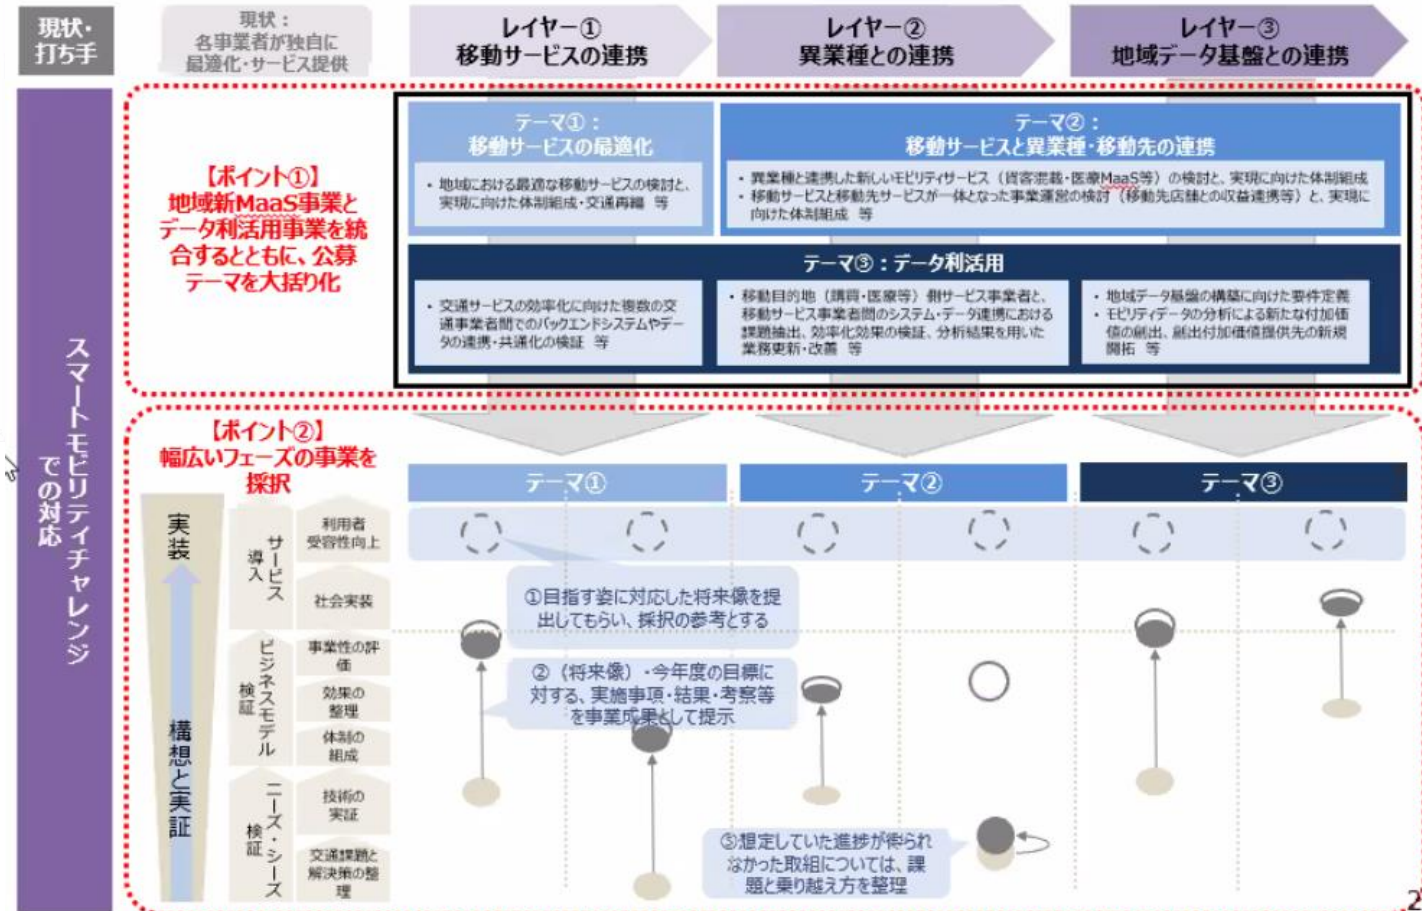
現状・打ち手

現状：各事業者が独自に最適化・サービス提供

レイヤー①
移動サービスの連携

レイヤー②
異業種との連携

レイヤー③
地域データ基盤との連携

スマートモビリティチャレンジでの対応

【ポイント①】
地域新MaaS事業とデータ利活用事業を統合するとともに、公募テーマを大括り化

テーマ①：
移動サービスの最適化

・地域における最適な移動サービスの検討と、実現に向けた体制組成・交通再編　等

テーマ②：
移動サービスと異業種・移動先の連携

・異業種と連携した新しいモビリティサービス（貨客混載・医療MaaS等）の検討と、実現に向けた体制組成
・移動サービスと移動先サービスが一体となった事業運営の検討（移動先店舗との収益連携等）と、実現に向けた体制組成　等

テーマ③：データ利活用

・交通サービスの効率化に向けた複数の交通事業者間でのバックエンドシステムやデータの連携・共通化の検証　等

・移動目的地（購買・医療等）側サービス事業者と、移動サービス事業者間のシステム・データ連携における課題抽出、効率化効果の検証、分析結果を用いた業務更新・改善　等

・地域データ基盤の構築に向けた要件定義
・モビリティデータの分析による新たな付加価値の創出、創出付加価値提供先の新規開拓　等

【ポイント②】
幅広いフェーズの事業を採択

実装

構想と実証

サービス導入

利用者受容性向上

社会実装

ビジネスモデル検証

事業性の評価

効果の整理

体制の組成

ニーズ・シーズ検証

技術の実証

交通課題と解決策の整理

テーマ①

テーマ②

テーマ③

①目指す姿に対応した将来像を提出してもらい、採択の参考とする

②（将来像）・今年度の目標に対する、実施事項・結果・考察等を事業成果として提示

③想定していた進捗が得られなかった取組については、課題と乗り越え方を整理

2